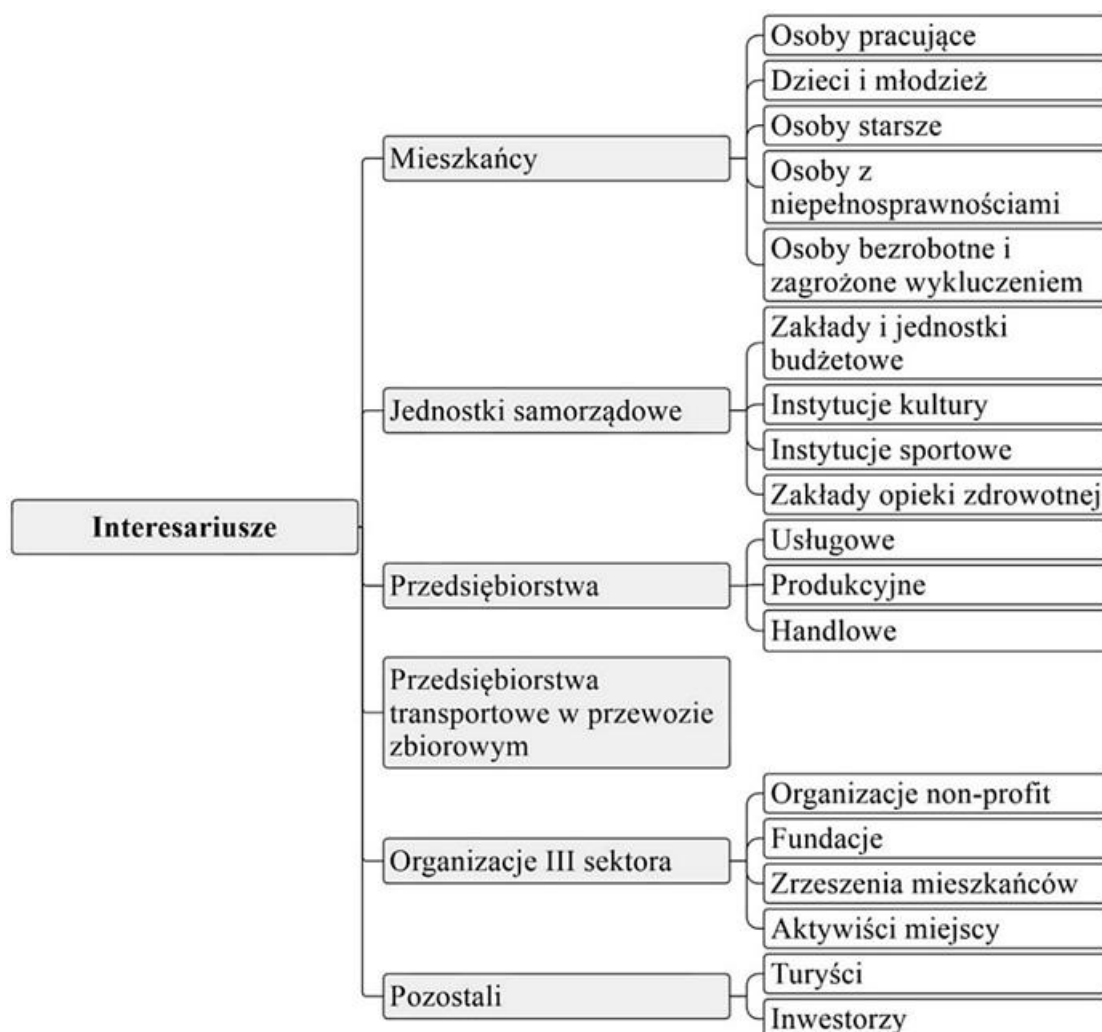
Interesariusze

Mieszkańcy

Osoby pracujące

Dzieci i młodzież

Osoby starsze

Osoby z niepełnosprawnościami

Osoby bezrobotne i zagrożone wykluczeniem

Jednostki samorządowe

Zakłady i jednostki budżetowe

Instytucje kultury

Instytucje sportowe

Zakłady opieki zdrowotnej

Przedsiębiorstwa

Usługowe

Produkcyjne

Handlowe

Przedsiębiorstwa transportowe w przewozie zbiorowym

Organizacje III sektora

Organizacje non-profit

Fundacje

Zrzeszenia mieszkańców

Aktywiści miejscy

Pozostali

Turyści

Inwestorzy